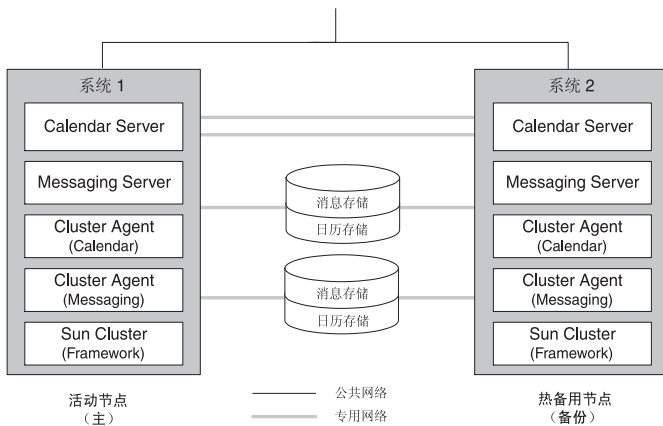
系统 1

Calendar Server

Messaging Server

Cluster Agent
(Calendar)

Cluster Agent
(Messaging)

Sun Cluster
(Framework)

消息存储
日历存储

消息存储
日历存储

系统 2

Calendar Server

Messaging Server

Cluster Agent
(Calendar)

Cluster Agent
(Messaging)

Sun Cluster
(Framework)

活动节点
（主）

公共网络
专用网络

热备用节点
（备份）